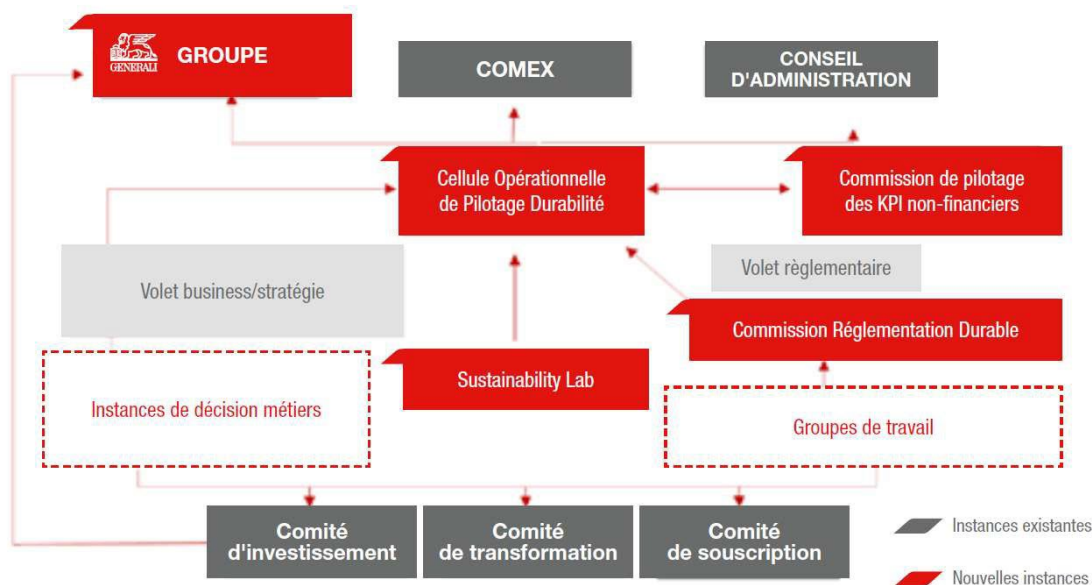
GENERALI GROUPE

COMEX

CONSEIL D'ADMINISTRATION

Cellule Opérationnelle de Pilotage Durabilité

Commission de pilotage des KPI non-financiers

Volet règlementaire

Volet business/stratégie

Commission Réglementation Durable

Sustainability Lab

Instances de décision métiers

Groupes de travail

Comité d'investissement

Comité de transformation

Comité de souscription

Instances existantes

Nouvelles instances